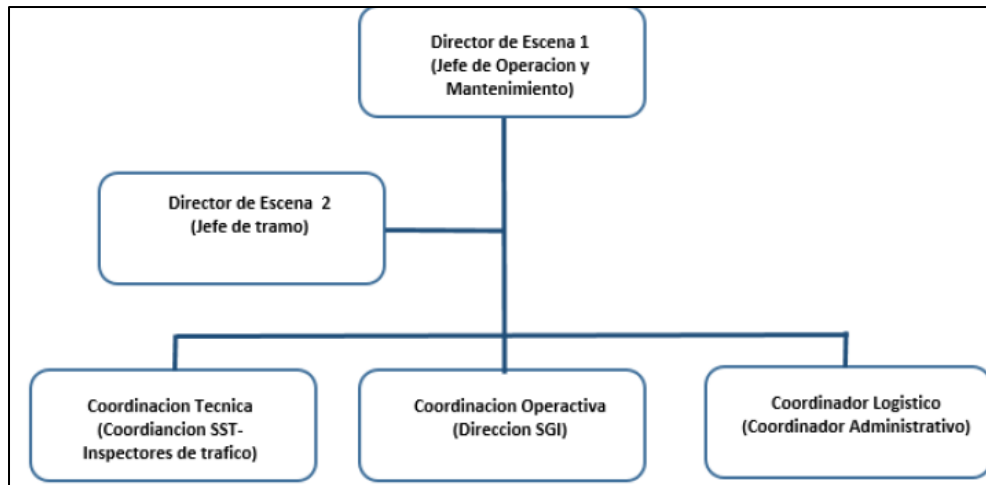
Director de Escena 1
(Jefe de Operacion y Mantenimiento)

Director de Escena 2
(Jefe de tramo)

Coordinacion Tecnica
(Coordiancion SST-Inspectores de trafico)

Coordinacion Operactiva
(Direccion SGI)

Coordinador Logistico
(Coordinador Administrativo)